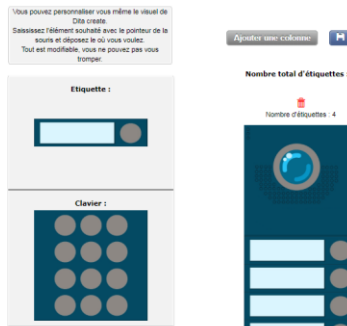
Vous pouvez personnaliser vous même le visuel de Dita create.
Saisissez l'élément souhaité avec le pointeur de la souris et déposez le où vous voulez.
Tout est modifiable, vous ne pouvez pas vous tromper.

Etiquette :

Clavier :

Ajouter une colonne

Nombre total d'étiquettes :

Nombre d'étiquettes : 4